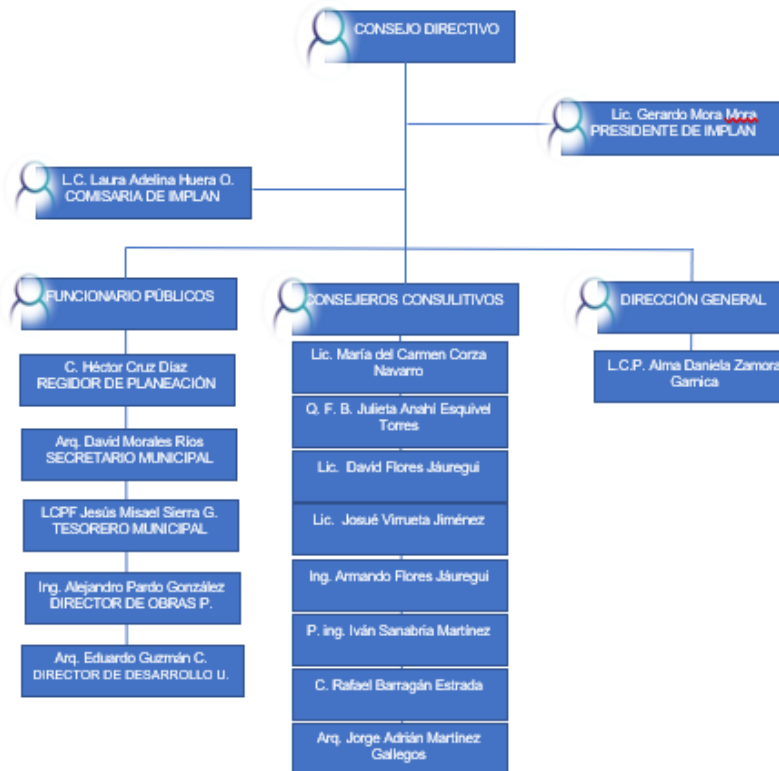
CONSEJO DIRECTIVO

Lic. Gerardo Mora Mora
PRESIDENTE DE IMPLAN

L.C. Laura Adelina Huera O.
COMISARIA DE IMPLAN

FUNCIONARIO PÚBLICOS

C. Héctor Cruz Díaz
REGIDOR DE PLANEACIÓN

Arq. David Morales Ríos
SECRETARIO MUNICIPAL

LCPF Jesús Misael Sierra G.
TESORERO MUNICIPAL

Ing. Alejandro Pardo González
DIRECTOR DE OBRAS P.

Arq. Eduardo Guzmán C.
DIRECTOR DE DESARROLLO U.

CONSEJEROS CONSULTIVOS

Lic. María del Carmen Corza Navarro

Q. F. B. Julieta Anahí Esquivel Torres

Lic. David Flores Jáuregui

Lic. Josué Virrueta Jiménez

Ing. Armando Flores Jáuregui

P. ing. Iván Sanabria Martínez

C. Rafael Barragán Estrada

Arq. Jorge Adrián Martínez Gallegos

DIRECCIÓN GENERAL

L.C.P. Alma Daniela Zamora Garnica